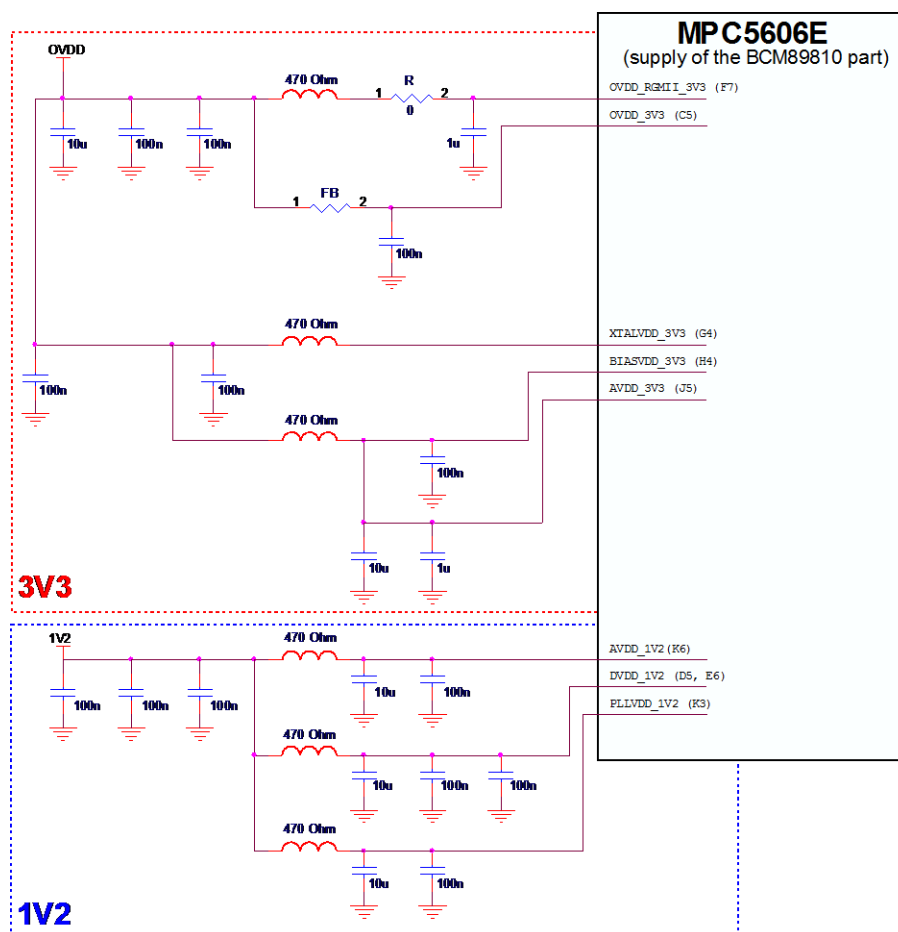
MPC5606E
(supply of the BCM89810 part)

OVDD
470 Ohm
R
1
2
0
OVDD_RGMII_3V3 (F7)
OVDD_3V3 (C5)
10u
100n
100n
1u
FB
1
2
100n
470 Ohm
XTALVDD_3V3 (G4)
BIASVDD_3V3 (H4)
AVDD_3V3 (J5)
100n
100n
470 Ohm
100n
10u
1u
3V3

1V2
470 Ohm
AVDD_1V2 (K6)
DVDD_1V2 (D5, E6)
PLLVDD_1V2 (K3)
100n
100n
100n
10u
100n
470 Ohm
10u
100n
100n
470 Ohm
10u
100n
1V2